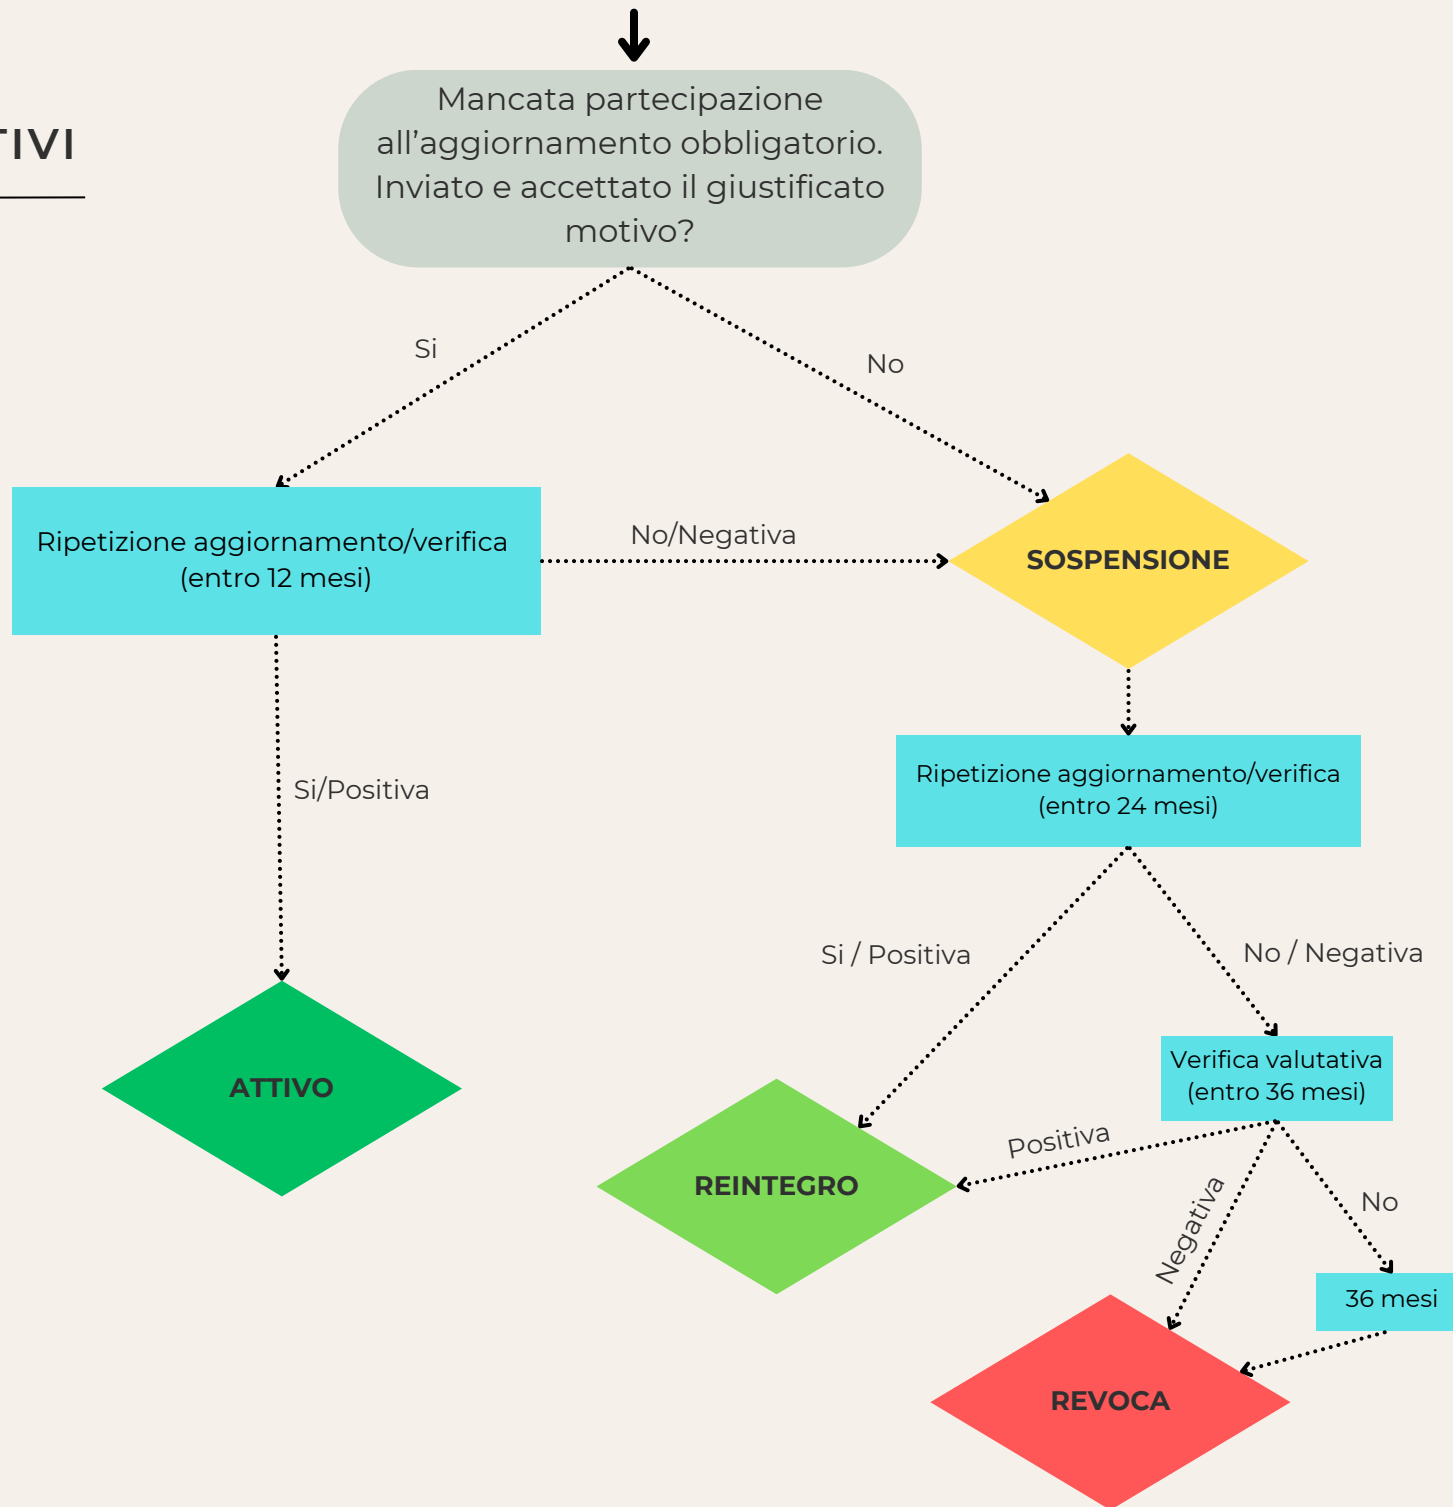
TIVI

Mancata partecipazione all’aggiornamento obbligatorio. Inviato e accettato il giustificato motivo?

Si

No

Ripetizione aggiornamento/verifica (entro 12 mesi)

No/Negativa

SOSPENSIONE

Si/Positiva

Ripetizione aggiornamento/verifica (entro 24 mesi)

Si / Positiva

No / Negativa

ATTIVO

Verifica valutativa (entro 36 mesi)

Positiva

REINTEGRO

Negativa

No

36 mesi

REVOCA